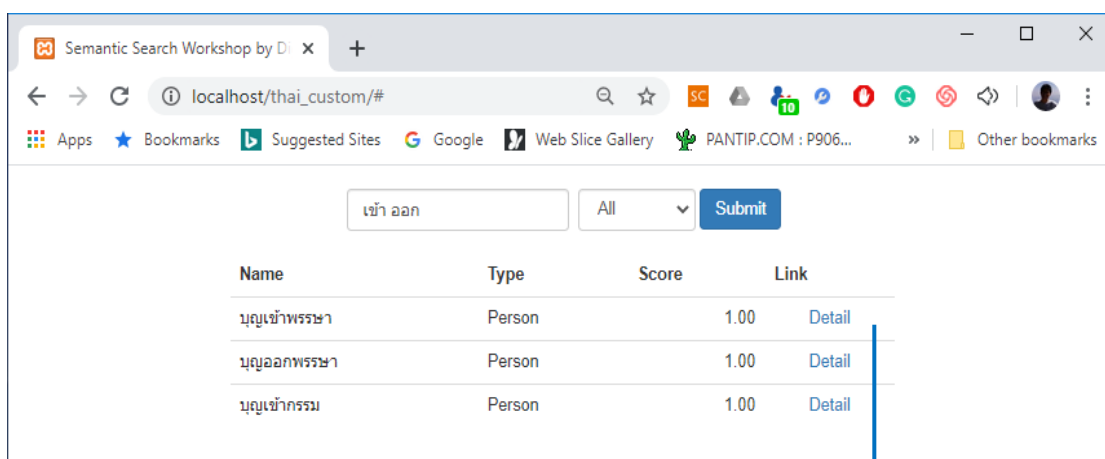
Semantic Search Workshop by D
+
localhost/thai_custom/#
SC
10
Apps Bookmarks Suggested Sites Google Web Slice Gallery PANTIP.COM : P906... » Other bookmarks

เข้า ออก
All
Submit

| Name | Type | Score | Link |
|---|---|---|---|
| บุญเข้าพรรษา | Person | 1.00 | Detail |
| บุญออกพรรษา | Person | 1.00 | Detail |
| บุญเข้ากรรม | Person | 1.00 | Detail |